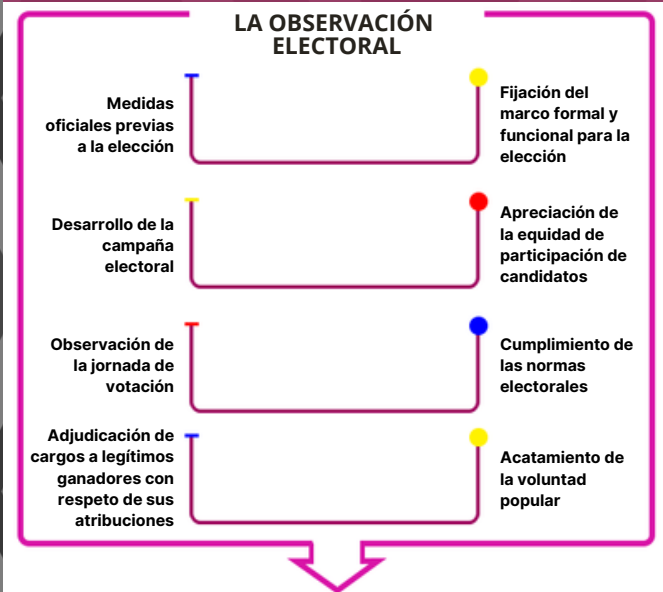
LA OBSERVACIÓN ELECTORAL

Medidas oficiales previas a la elección

Fijación del marco formal y funcional para la elección

Desarrollo de la campaña electoral

Apreciación de la equidad de participación de candidatos

Observación de la jornada de votación

Cumplimiento de las normas electorales

Adjudicación de cargos a legítimos ganadores con respeto de sus atribuciones

Acatamiento de la voluntad popular